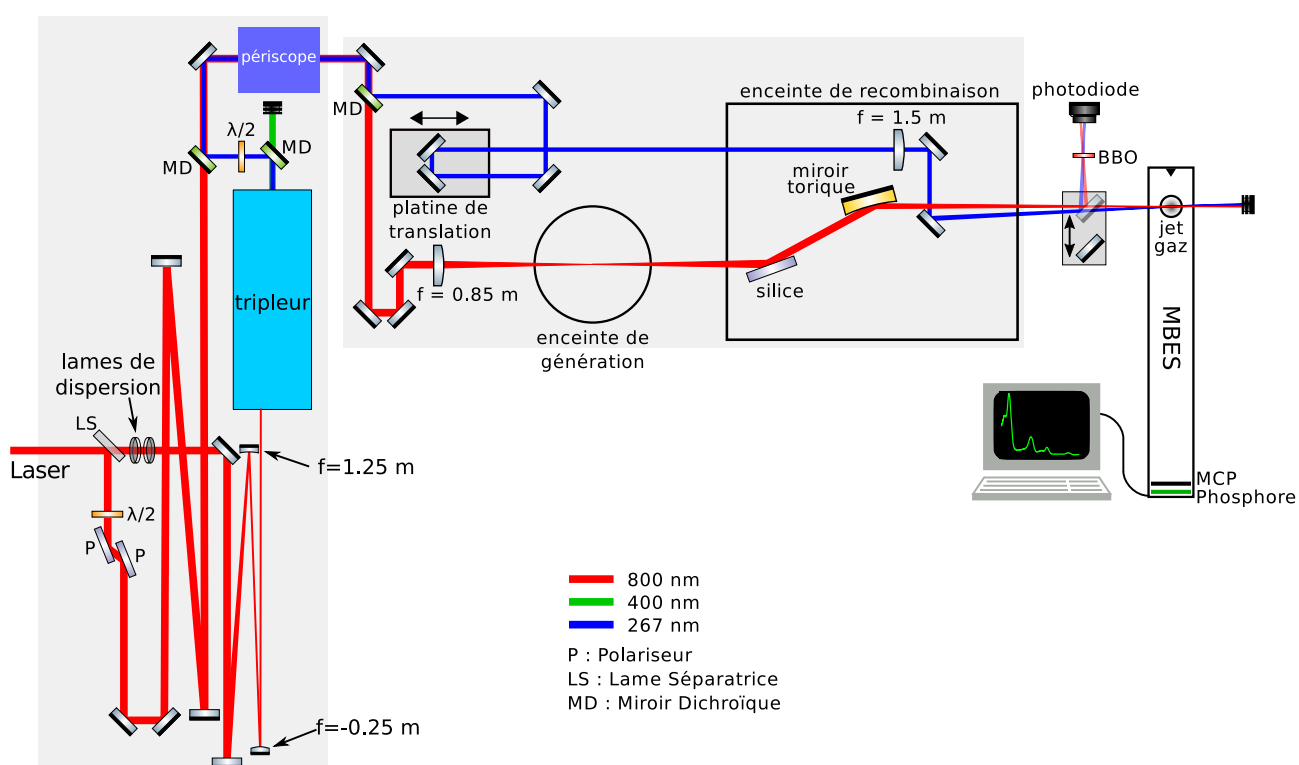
périscope
MD
λ/2
MD
MD
platine de translation
f = 0.85 m
enceinte de génération
enceinte de recombinaison
f = 1.5 m
miroir torique
silice
photodiode
BBO
jet gaz
MBES
tripleur
lames de dispersion
LS
Laser
λ/2
P
P
f=1.25 m
f=-0.25 m
MCP
Phosphore

| | |
|---|---|
| | 800 nm |
| | 400 nm |
| | 267 nm |

P : Polariseur
LS : Lame Séparatrice
MD : Miroir Dichroïque